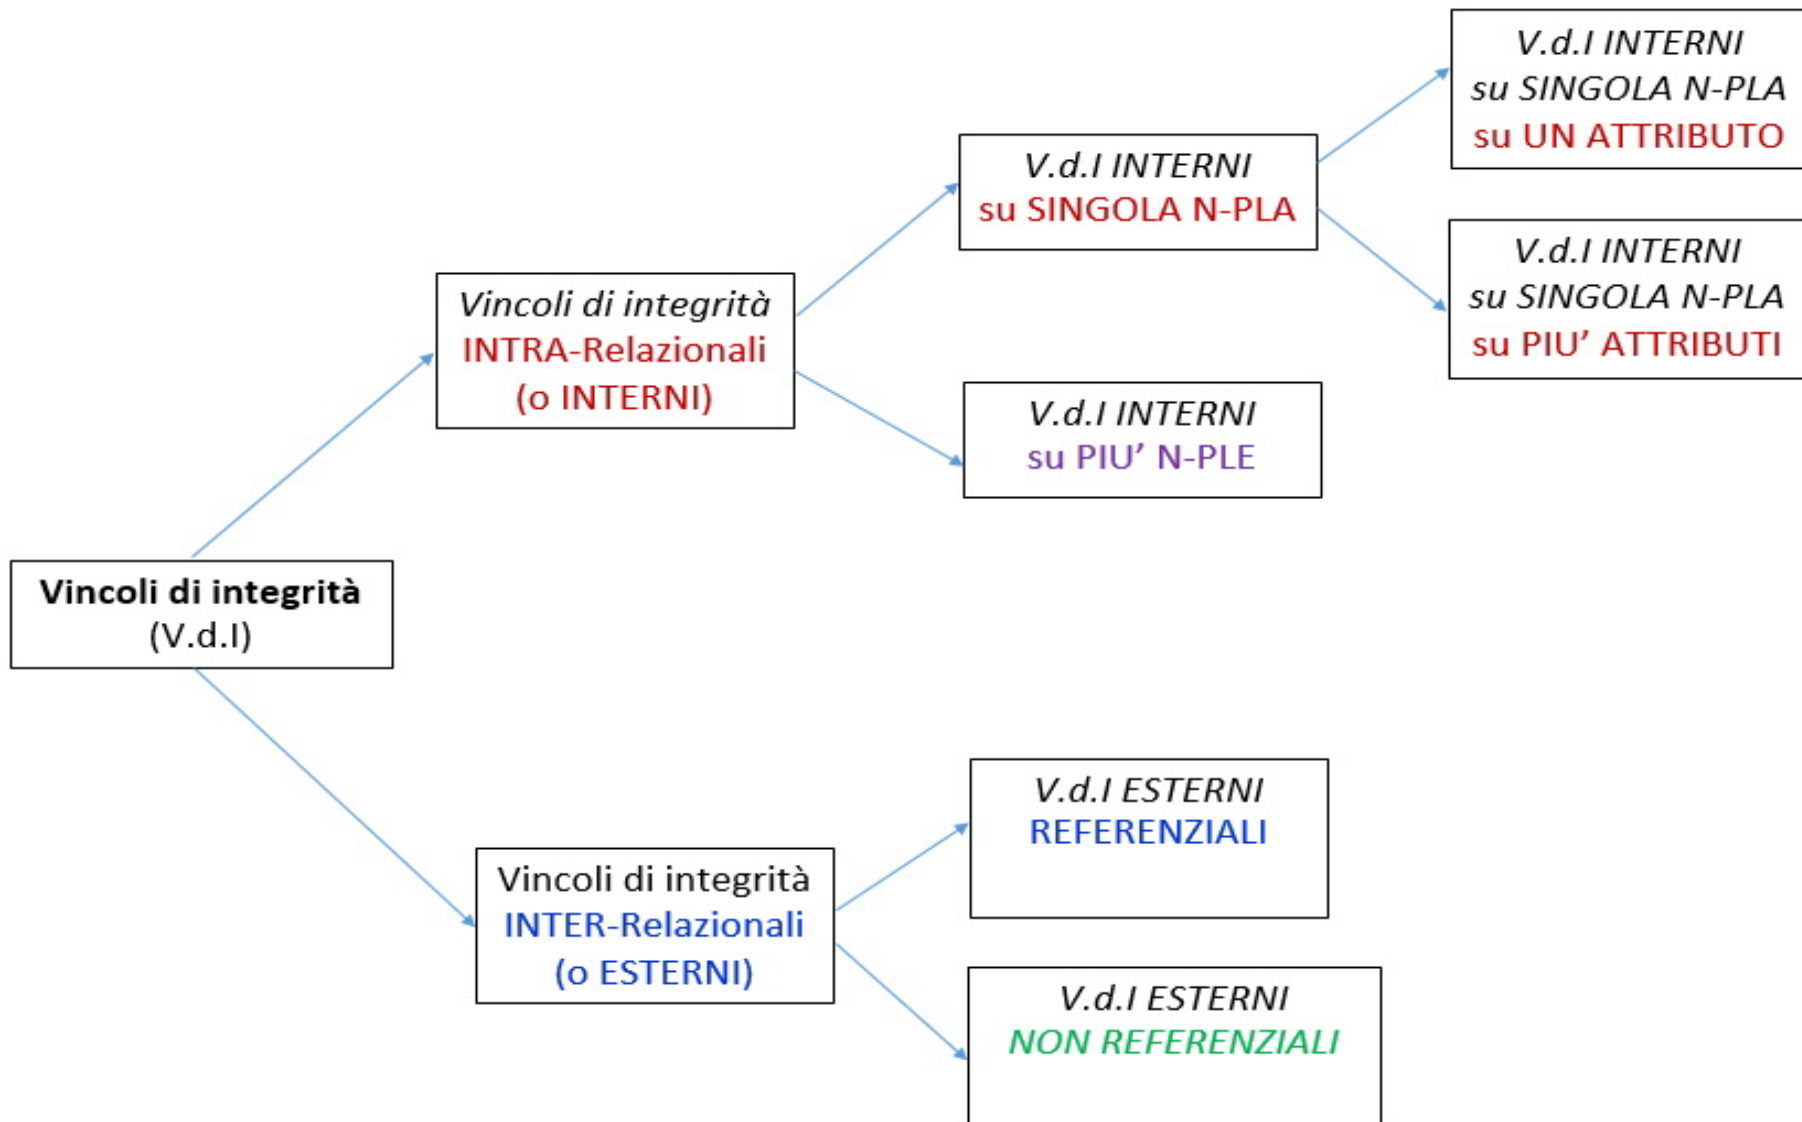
Vincoli di integrità
(V.d.I)

Vincoli di integrità
INTRA-Relazionali
(o INTERNI)

V.d.I INTERNI
su SINGOLA N-PLA

V.d.I INTERNI
su SINGOLA N-PLA
su UN ATTRIBUTO

V.d.I INTERNI
su SINGOLA N-PLA
su PIU' ATTRIBUTI

V.d.I INTERNI
su PIU' N-PLE

Vincoli di integrità
INTER-Relazionali
(o ESTERNI)

V.d.I ESTERNI
REFERENZIALI

V.d.I ESTERNI
NON REFERENZIALI